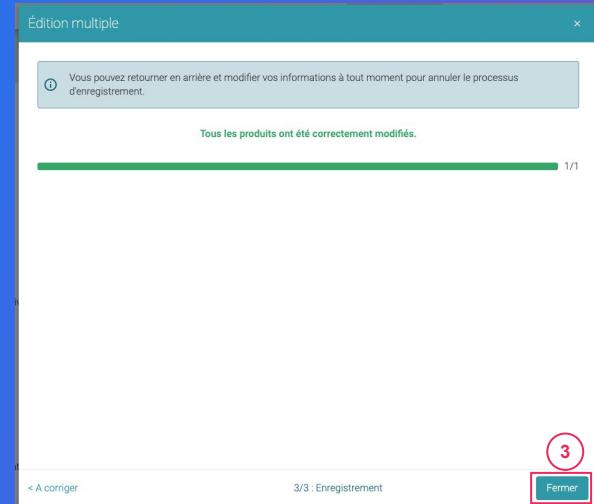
Édition multiple

×

Vous pouvez retourner en arrière et modifier vos informations à tout moment pour annuler le processus d'enregistrement.

Tous les produits ont été correctement modifiés.

1/1

3

< A corriger

3/3 : Enregistrement

Fermer